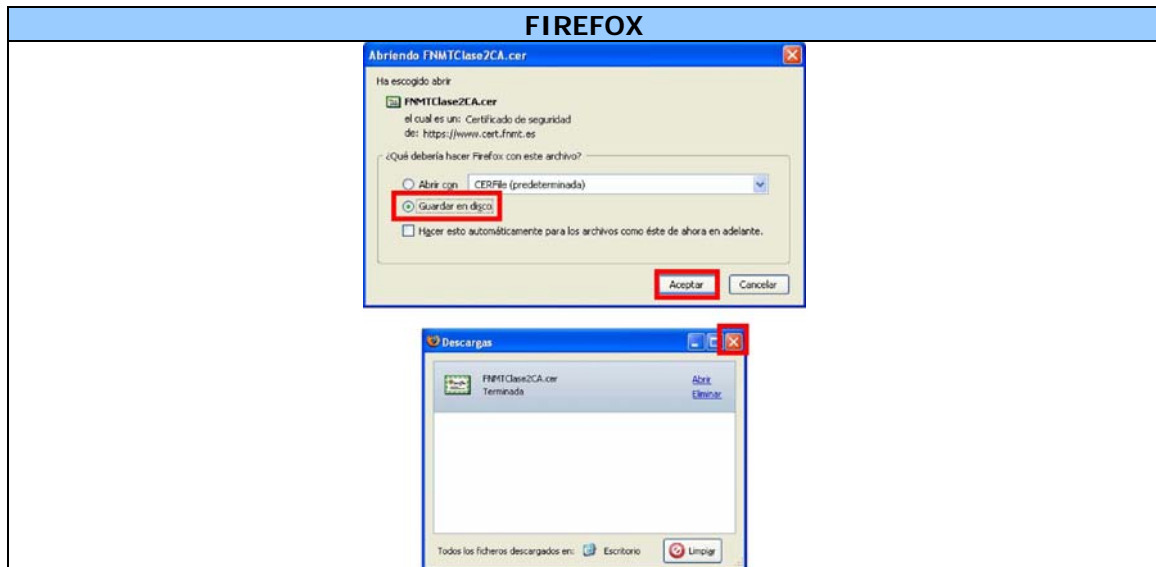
FIREFOX

Abriendo FNMTClase2CA.cer

Ha escogido abrir

FNMTClase2CA.cer

el cual es un: Certificado de seguridad

de: https://www.cert.fnmt.es

¿Qué debería hacer Firefox con este archivo?

Abrir con CERFile (predeterminada)

Guardar en disco

Hacer esto automáticamente para los archivos como éste de ahora en adelante.

Aceptar Cancelar

Descargas

FNMTClase2CA.cer

Terminada

Abrir

Eliminar

Todos los ficheros descargados en: Escritorio

Limpiar